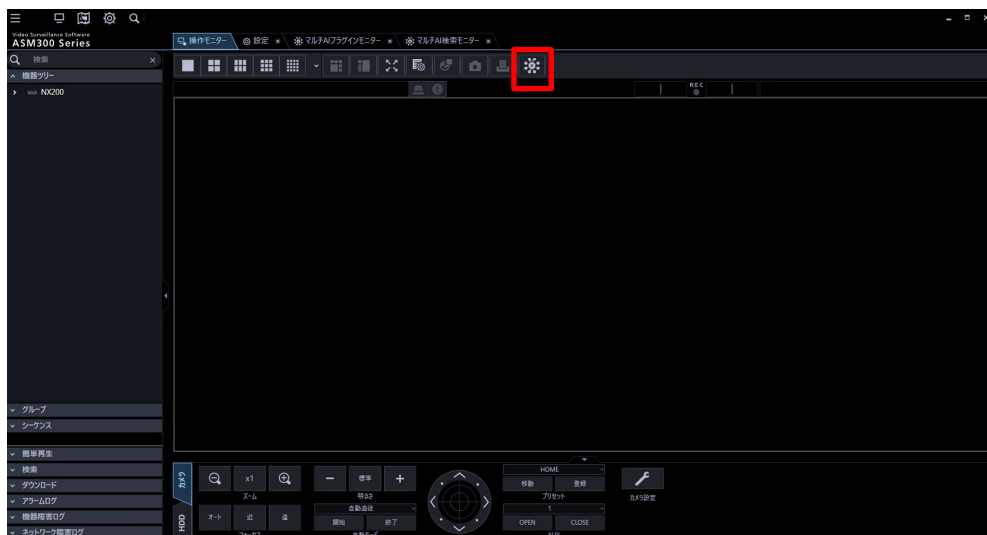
Video Surveillance Software
ASM300 Series

操作モニター
設定 ×
マルチAIプラグインモニター ×
マルチAI検索モニター ×

検索
機器ツリー
NX200

REC

グループ
シーケンス
簡単再生
検索
ダウンロード
アラームログ
機器障害ログ
ネットワーク障害ログ

カメラ
HDD

x1
ズーム
オート
近
遠
フォーカス
標準
明るさ
自動追従
開始
終了
自動モード
HOME
移動
登録
プリセット
1
OPEN
CLOSE
AUX
カメラ設定